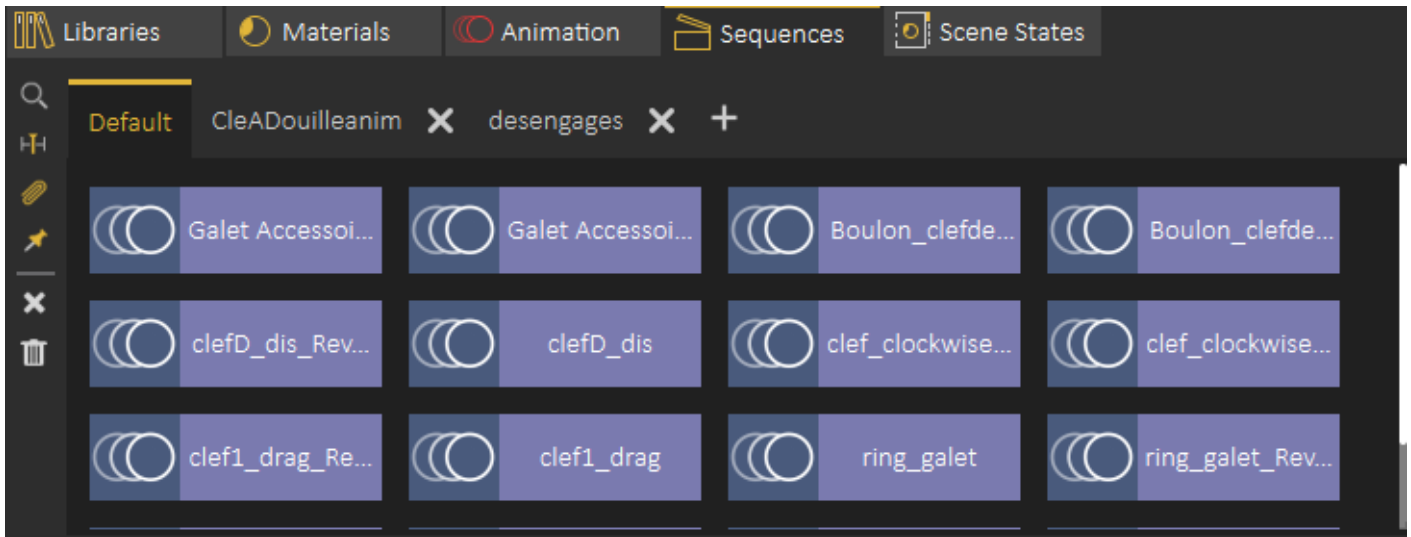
Libraries Materials Animation Sequences Scene States

Default CleADouilleanim desengages

Galet Accessoi... Galet Accessoi... Boulon_clefde... Boulon_clefde...

clefD_dis_Rev... clefD_dis clef_clockwise... clef_clockwise...

clef1_drag_Re... clef1_drag ring_galet ring_galet_Rev...